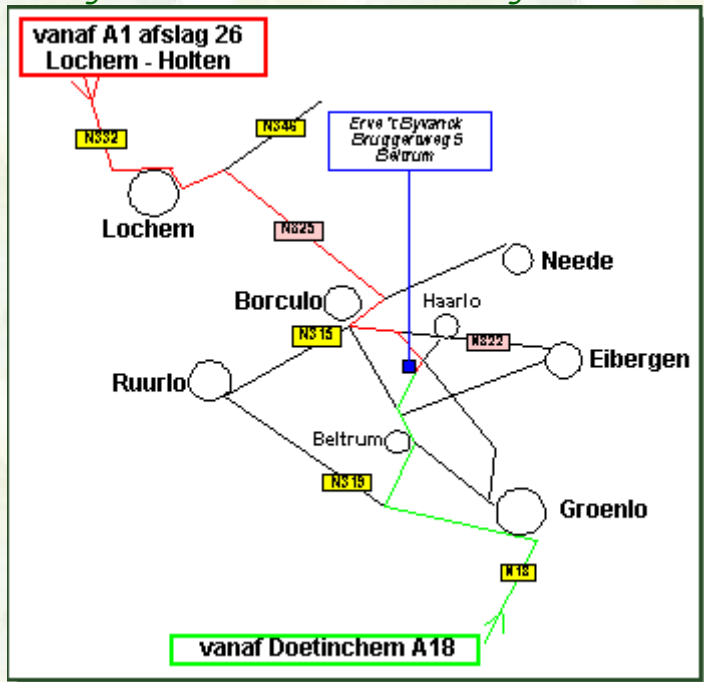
vanaf A1 afslag 26
Lochem - Holten

N332

N346

Erve 't Byvanck
Bruggertweg 5
Beltrum

Lochem

N825

Neede

Borculo

Haarlo

N315

N822

Eibergen

Ruurlo

Beltrum

N315

Groenlo

N18

vanaf Doetinchem A18